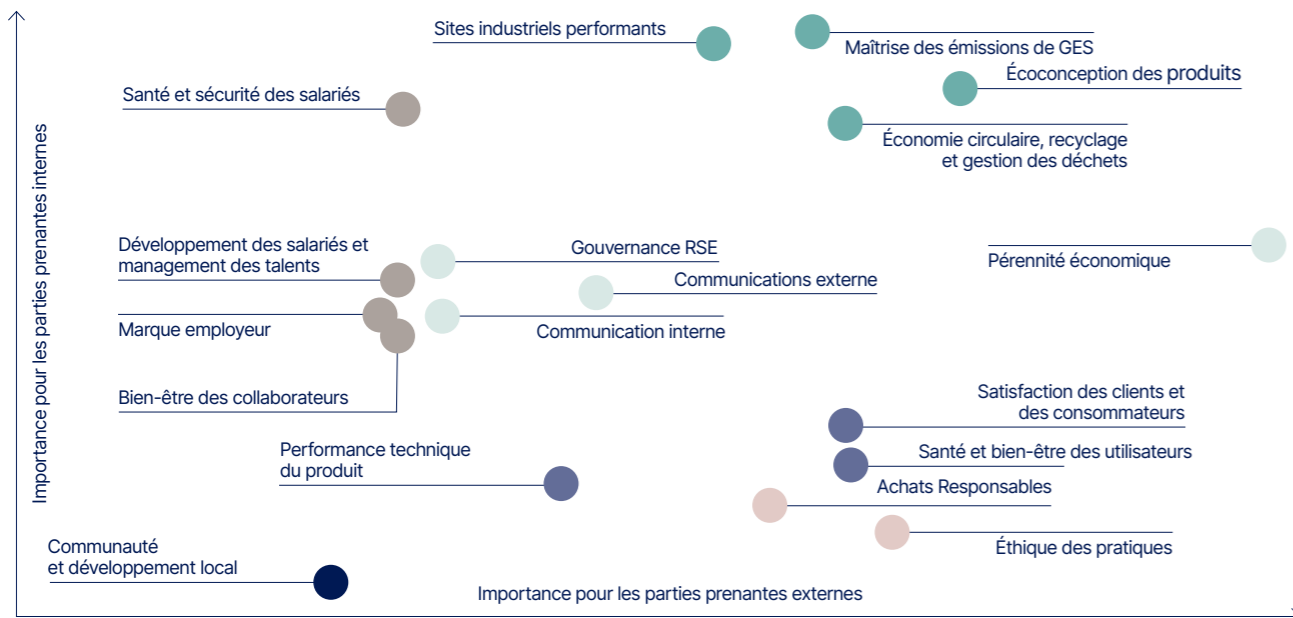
Importance pour les parties prenantes internes

Sites industriels performants

Maîtrise des émissions de GES

Écoconception des produits

Santé et sécurité des salariés

Économie circulaire, recyclage et gestion des déchets

Développement des salariés et management des talents

Gouvernance RSE

Pérennité économique

Communications externe

Marque employeur

Communication interne

Bien-être des collaborateurs

Satisfaction des clients et des consommateurs

Santé et bien-être des utilisateurs

Performance technique du produit

Achats Responsables

Éthique des pratiques

Communauté et développement local

Importance pour les parties prenantes externes